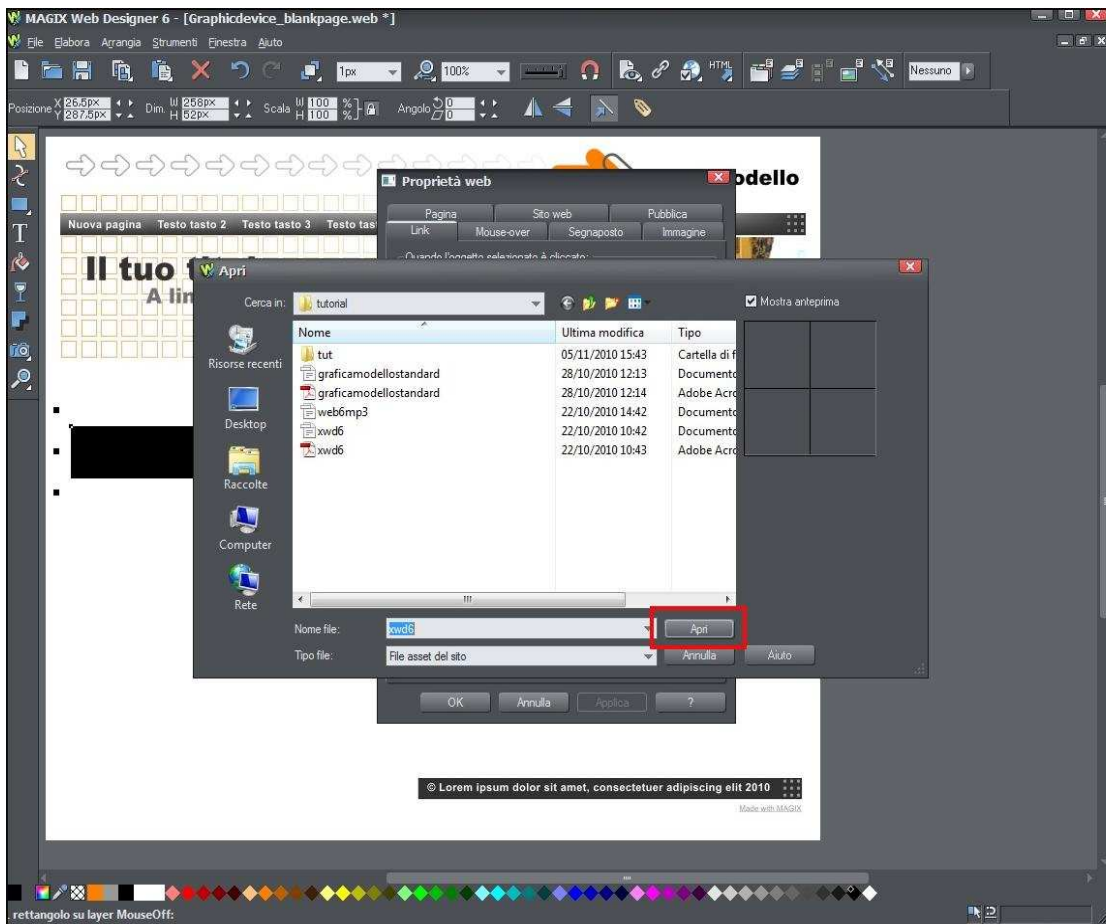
MAGIX Web Designer 6 - [Graphicdevice_blankpage.web *]

File Elabora Arrangia Strumenti Finestra Aiuto

1px 100% HTML Nessuno

Posizione X 26.5px Y 287.5px Dim. W 258px H 52px Scala W 100 H 100 % Angolo 0 0

odello

Nuova pagina Testo tasto 2 Testo tasto 3 Testo tas

Il tuo t
A lin

Proprietà web

Pagina Sito web Pubblica
Link Mouse-over Segnaposto Immagine

Quando l'oggetto selezionato è cliccato:

Apri

Cerca in: tutorial

Mostra anteprima

Risorse recenti
Desktop
Raccolte
Computer
Rete

| Nome | Ultima modifica | Tipo |
|---|---|---|
| tut | 05/11/2010 15:43 | Cartella di f |
| graficamodellostandard | 28/10/2010 12:13 | Documento |
| graficamodellostandard | 28/10/2010 12:14 | Adobe Acro |
| web6mp3 | 22/10/2010 14:42 | Documento |
| xwd6 | 22/10/2010 10:42 | Documento |
| xwd6 | 22/10/2010 10:43 | Adobe Acro |

Nome file: xwd6
Apri
Tipo file: File asset del sito
Annulla Aiuto

OK Annulla Applica ?

© Lorem ipsum dolor sit amet, consectetuer adipiscing elit 2010

Made with MAGIX

rettangolo su layer MouseOff: